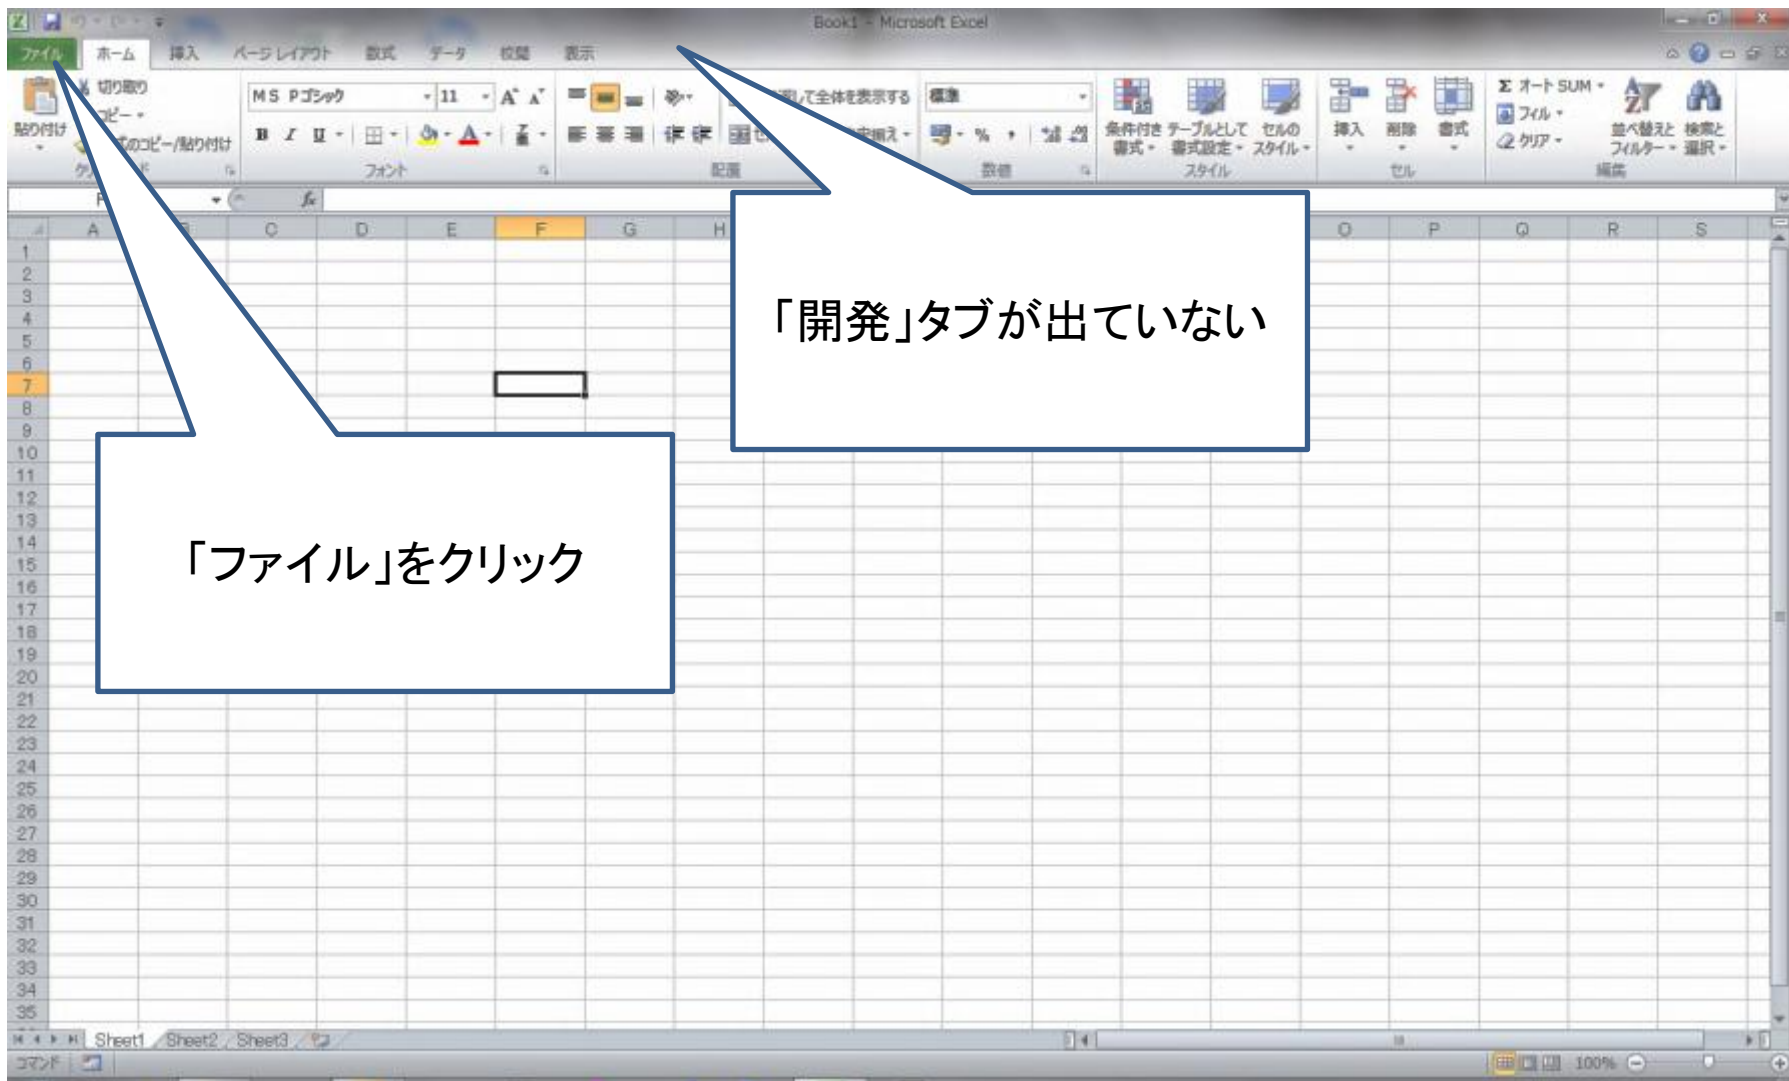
Book1 - Microsoft Excel

ファイル ホーム 挿入 ページレイアウト 数式 データ 校閲 表示

切り取り
コピー
書式のコピー/貼り付け
貼り付け
クリップボード

MS Pゴシック 11
フォント

折り返して全体を表示する
セルを結合して中央揃え
配置

標準
数値

条件付き書式 テーブルとして書式設定 セルのスタイル
スタイル

挿入 削除 書式
セル

オート SUM
フィル
クリア
並べ替えとフィルター 検索と選択
編集

F7

A B C D E F G H O P Q R S

1 2 3 4 5 6 7 8 9 10 11 12 13 14 15 16 17 18 19 20 21 22 23 24 25 26 27 28 29 30 31 32 33 34 35

「開発」タブが出ていない

「ファイル」をクリック

Sheet1 Sheet2 Sheet3

コマンド

100%